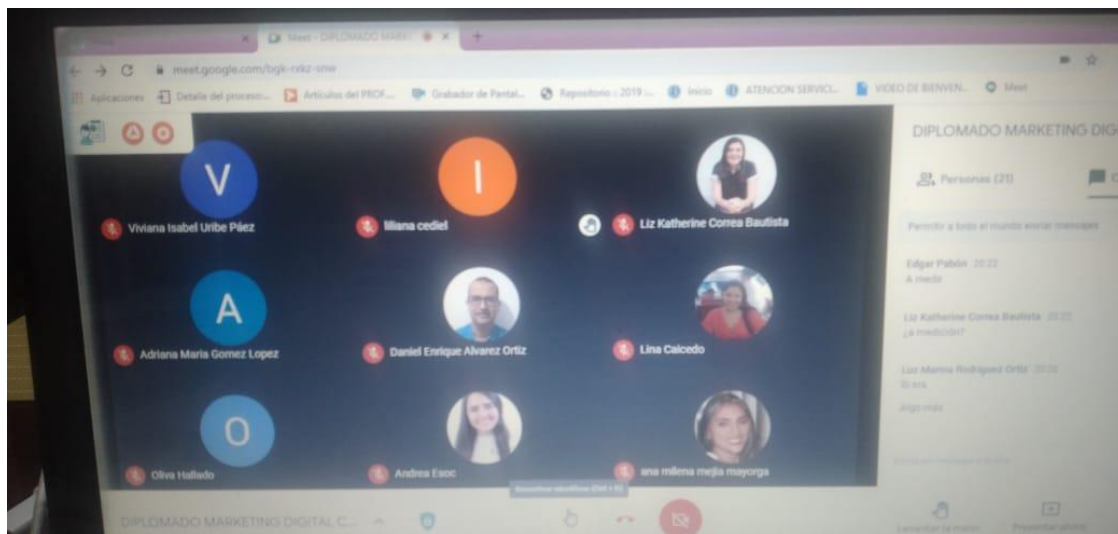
Meet - DIPLOMADO MARKE

meet.google.com/bgk-rxkz-sme

Aplicaciones | Detalle del proceso... | Artículos del PROF... | Grabador de Pantal... | Repositorio :: 2019 ... | Inicio | ATENCION SERVICI... | VIDEO DE BIENVEN... | Meet

V
Viviana Isabel Uribe Páez

I
liliana cediel

Liz Katherine Correa Bautista

A
Adriana Maria Gomez Lopez

Daniel Enrique Alvarez Ortiz

Lina Caicedo

O
Oliva Hallado

Andrea Esoc

ana milena mejia mayorga

DIPLOMADO MARKETING DIG

Personas (21)

Permitir a todo el mundo enviar mensajes

Edgar Pabón 20:22
A medir

Liz Katherine Correa Bautista 20:22
¿a medición?

Luz Marina Rodriguez Ortiz 20:22
Si ara

Algo más

DIPLOMADO MARKETING DIGITAL C...

Levantar la mano

Presentar ahora